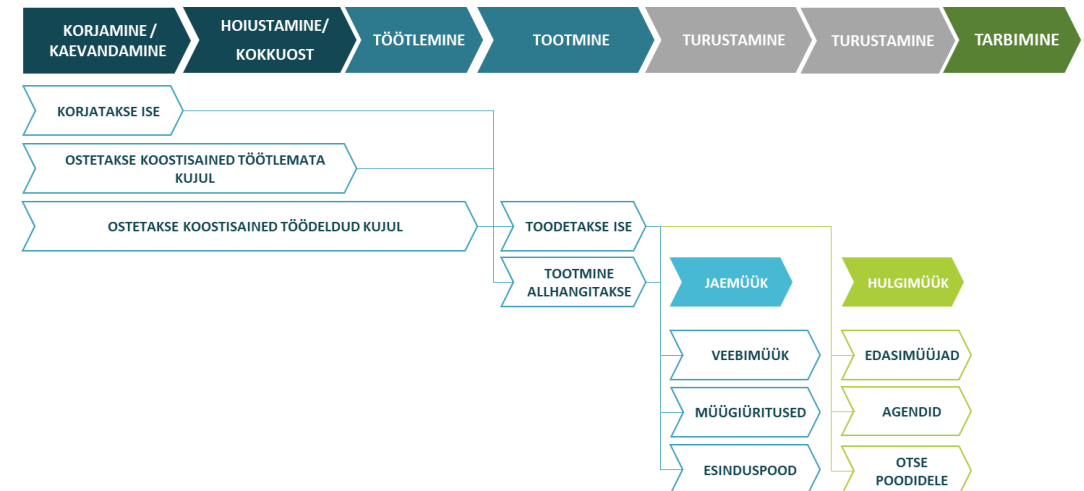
KORJAMINE / KAEVANDAMINE

HOIUSTAMINE/ KOKKUOST

TÖÖTLEMINE

TOOTMINE

TURUSTAMINE

TURUSTAMINE

TARBIMINE

KORJATAKSE ISE

OSTETAKSE KOOSTISAINED TÖÖTLEMATA KUJUL

OSTETAKSE KOOSTISAINED TÖÖDELDUD KUJUL

TOODETAKSE ISE

TOOTMINE ALLHANGITAKSE

JAEMÜÜK

HULGIMÜÜK

VEEBIMÜÜK

MÜÜGIÜRITUSED

ESINDUSPOOD

EDASIMÜÜJAD

AGENDID

OTSE POODIDELE